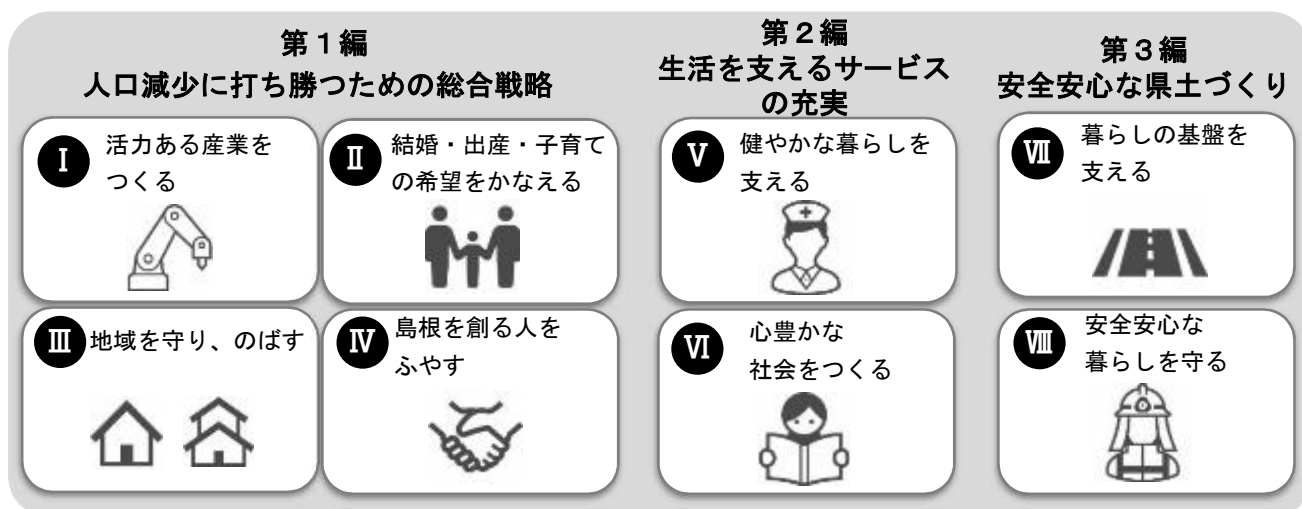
第１編
人口減少に打ち勝つための総合戦略

第２編
生活を支えるサービスの充実

第３編
安全安心な県土づくり

Ⅰ 活力ある産業をつくる

Ⅱ 結婚・出産・子育ての希望をかなえる

Ⅴ 健やかな暮らしを支える

Ⅶ 暮らしの基盤を支える

Ⅲ 地域を守り、のばす

Ⅳ 島根を創る人をふやす

Ⅵ 心豊かな社会をつくる

Ⅷ 安全安心な暮らしを守る